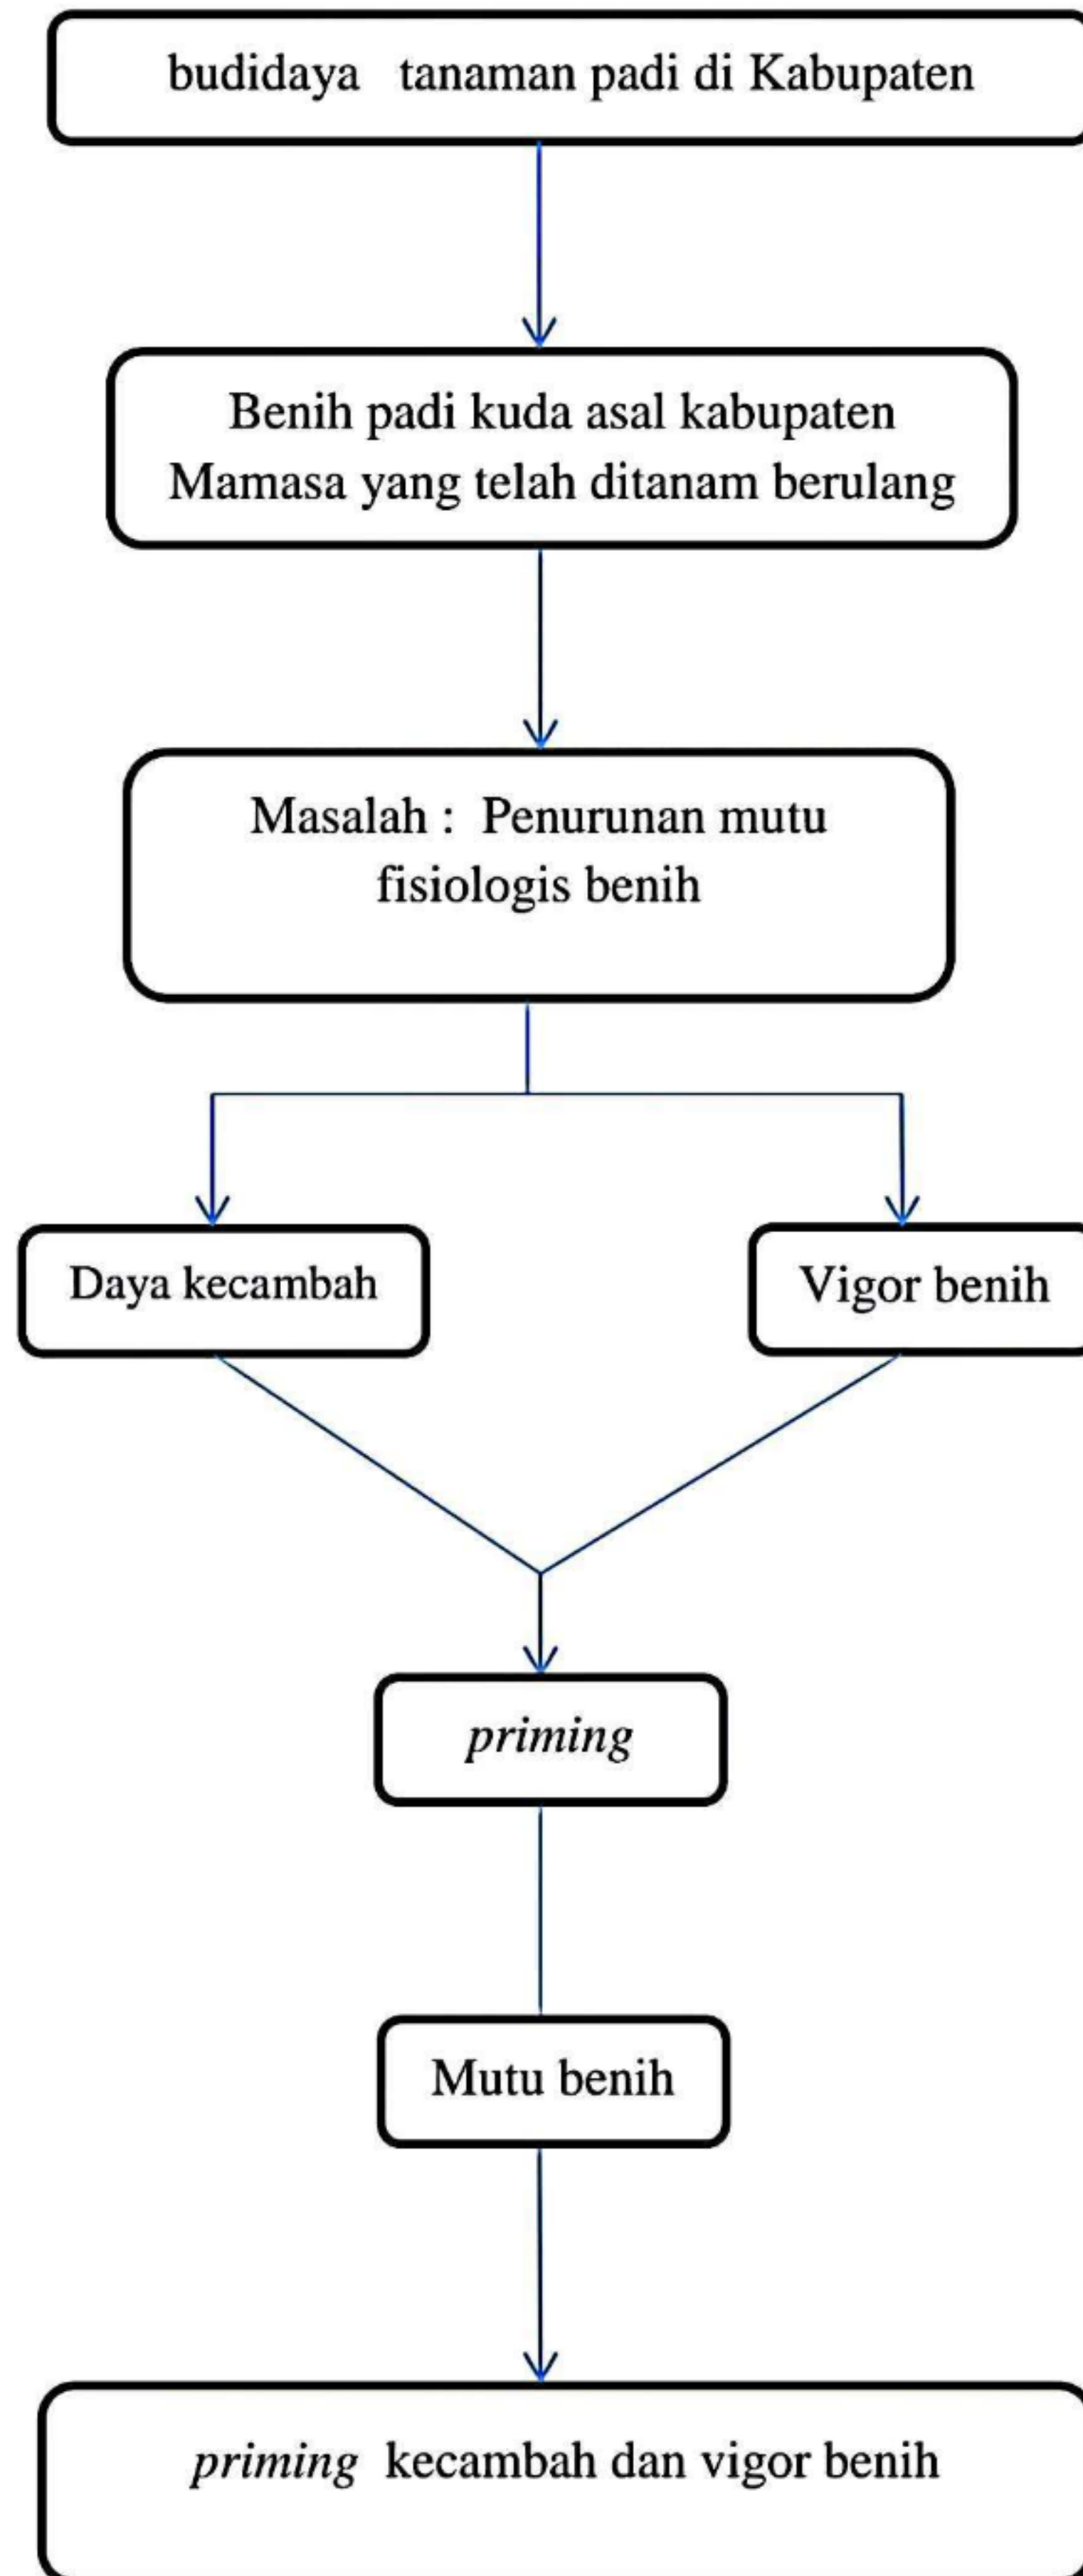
budidaya tanaman padi di Kabupaten

Benih padi kuda asal kabupaten Mamasa yang telah ditanam berulang

Masalah : Penurunan mutu fisiologis benih

Daya kecambah

Vigor benih

*priming*

Mutu benih

*priming* kecambah dan vigor benih